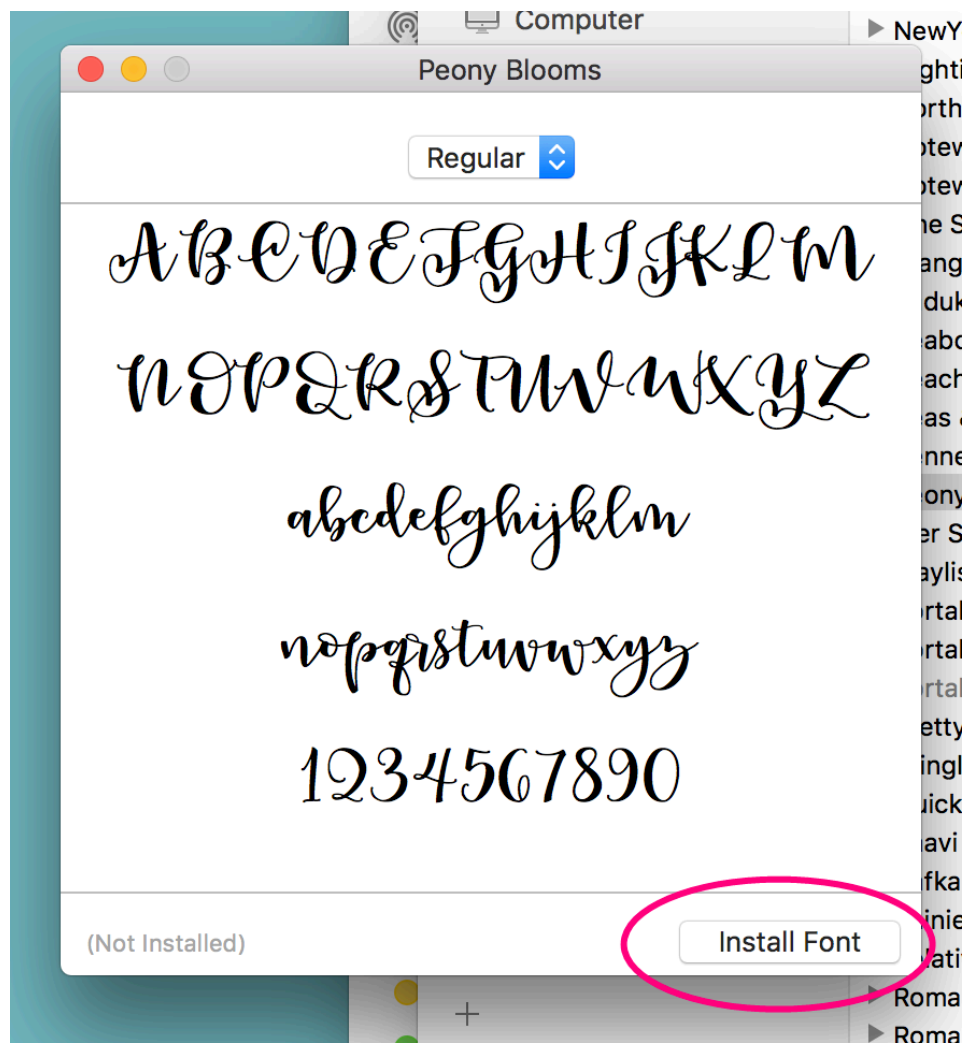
Computer
NewY
ghti
orth
otew
otew
ne S
ang
duk
eabo
each
eas
enne
eony
er S
aylis
ortal
ortal
ortal
etty
ingl
uick
avi
fka
nie
ati
Roma
Roma

Peony Blooms

Regular

ABCDEFGHIJKLM
NOPQRSTUVWXYZ
abcdefghijklm
nopqrstuvwxyz
1234567890

(Not Installed)

Install Font

+